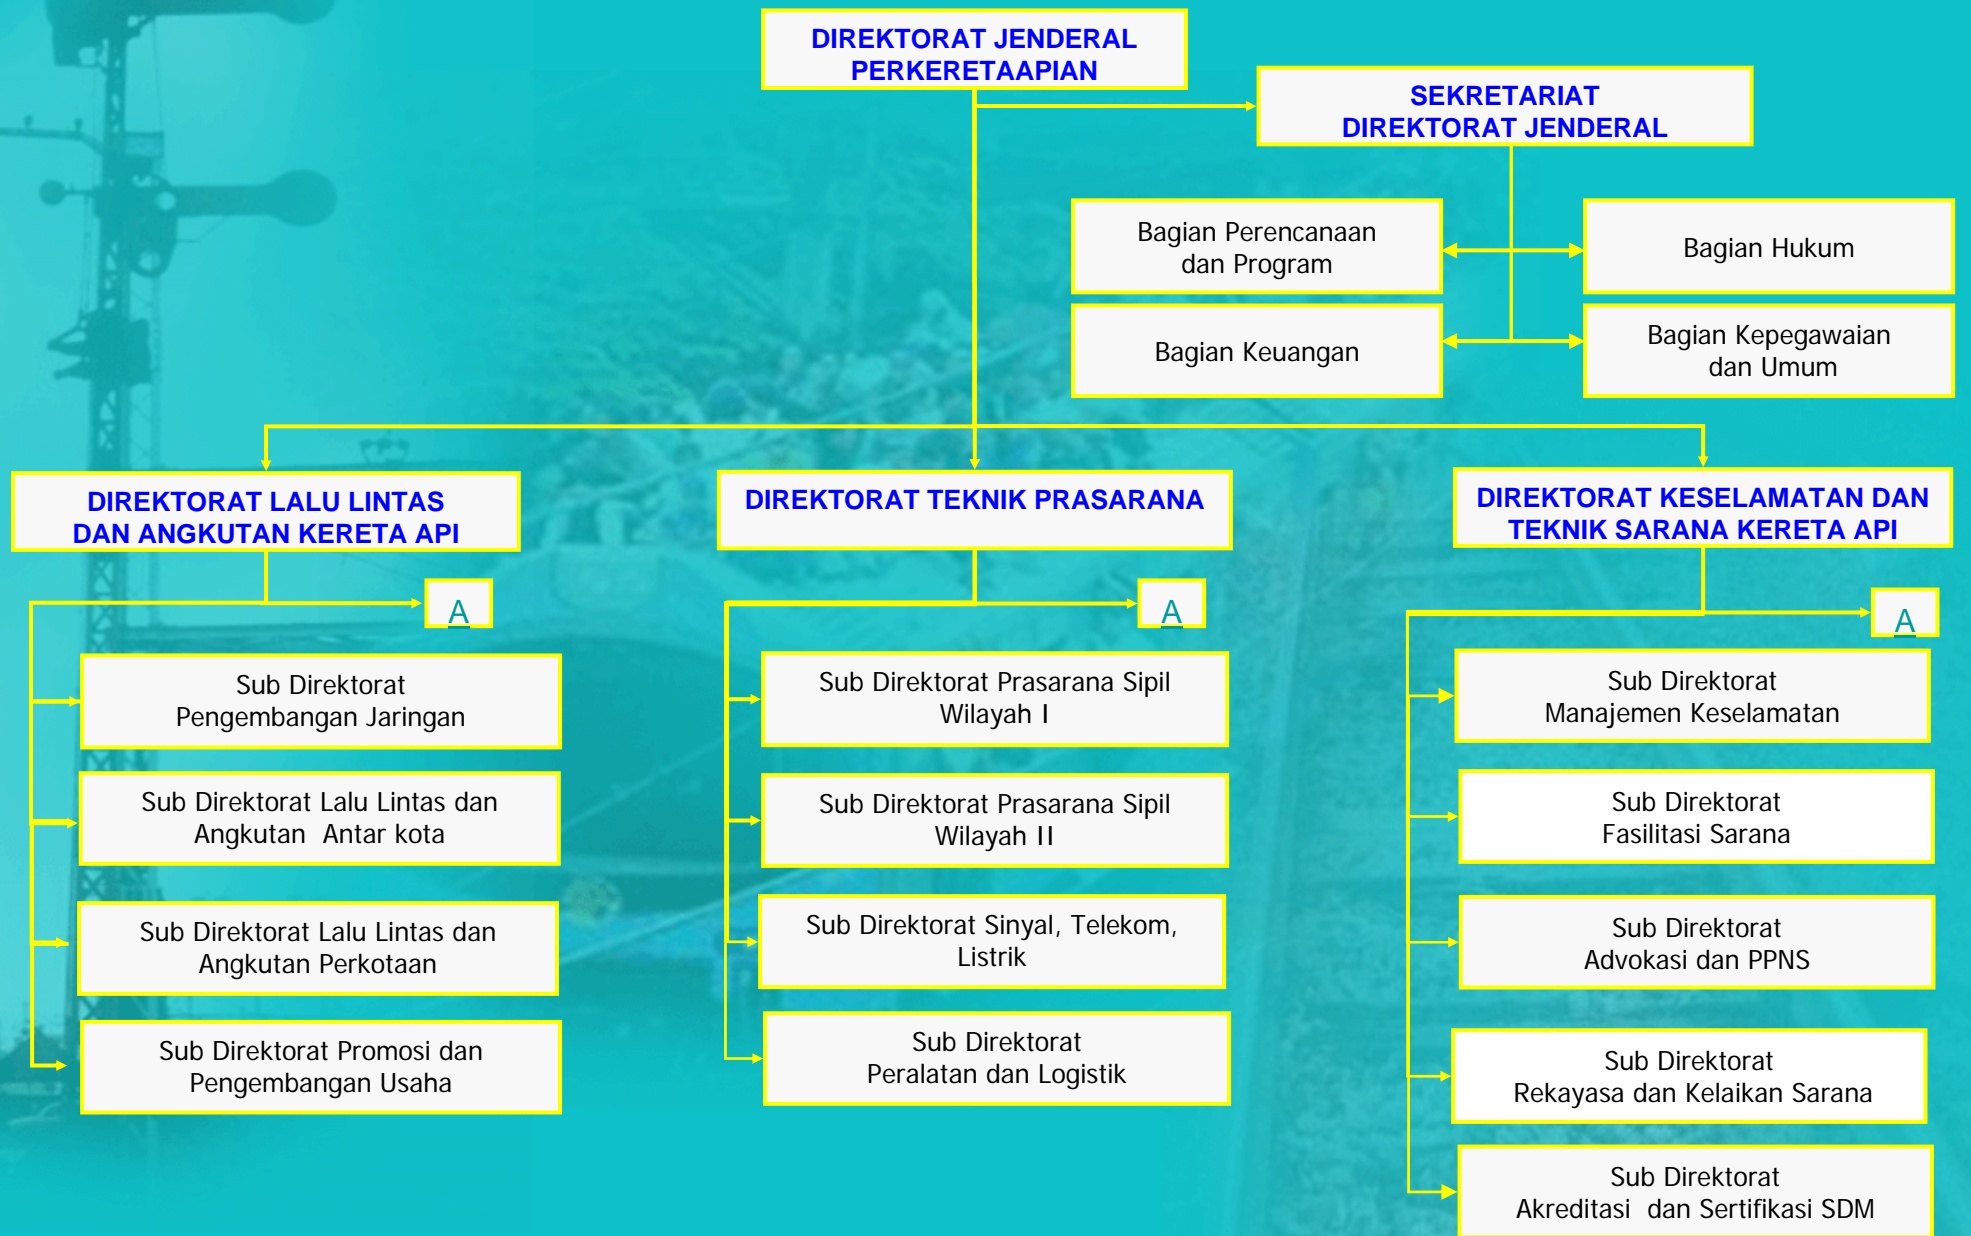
DIREKTORAT JENDERAL PERKERETAAPIAN

SEKRETARIAT DIREKTORAT JENDERAL

Bagian Perencanaan dan Program

Bagian Hukum

Bagian Keuangan

Bagian Kepegawaian dan Umum

DIREKTORAT LALU LINTAS DAN ANGKUTAN KERETA API

A

Sub Direktorat Pengembangan Jaringan

Sub Direktorat Lalu Lintas dan Angkutan Antar kota

Sub Direktorat Lalu Lintas dan Angkutan Perkotaan

Sub Direktorat Promosi dan Pengembangan Usaha

DIREKTORAT TEKNIK PRASARANA

A

Sub Direktorat Prasarana Sipil Wilayah I

Sub Direktorat Prasarana Sipil Wilayah II

Sub Direktorat Sinyal, Telekom, Listrik

Sub Direktorat Peralatan dan Logistik

DIREKTORAT KESELAMATAN DAN TEKNIK SARANA KERETA API

A

Sub Direktorat Manajemen Keselamatan

Sub Direktorat Fasilitasi Sarana

Sub Direktorat Advokasi dan PPNS

Sub Direktorat Rekayasa dan Kelaikan Sarana

Sub Direktorat Akreditasi dan Sertifikasi SDM